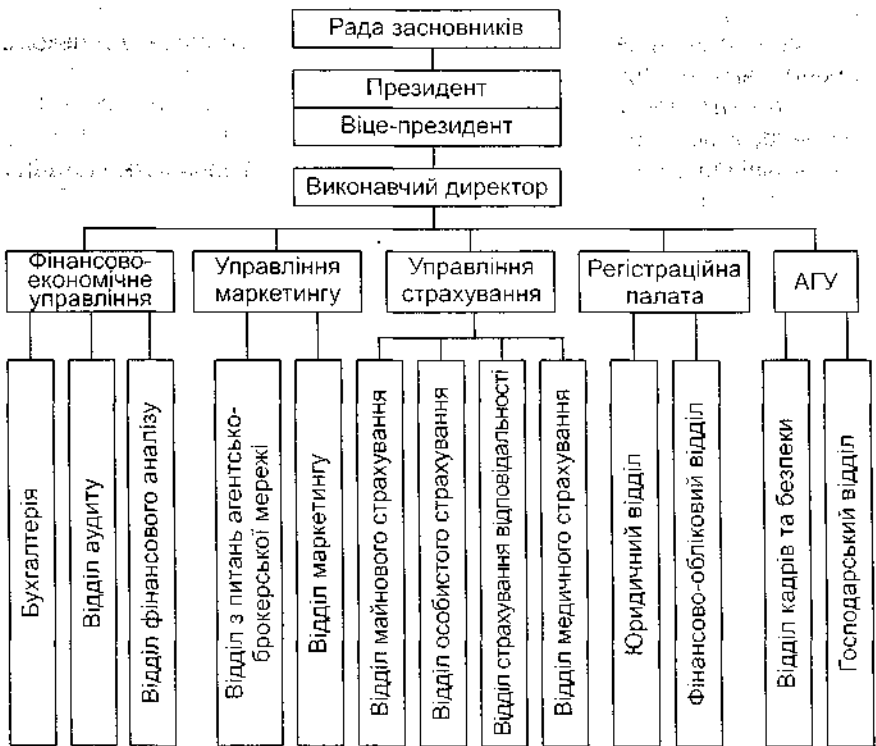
Рада засновників

Президент

Віце-президент

Виконавчий директор

Фінансово-економічне управління

Управління маркетингу

Управління страхування

Реєстраційна палата

АГУ

Бухгалтерія

Відділ аудиту

Відділ фінансового аналізу

Відділ з питань агентсько-брокерської мережі

Відділ маркетингу

Відділ майнового страхування

Відділ особистого страхування

Відділ страхування відповідальності

Відділ медичного страхування

Юридичний відділ

Фінансово-обліковий відділ

Відділ кадрів та безпеки

Господарський відділ